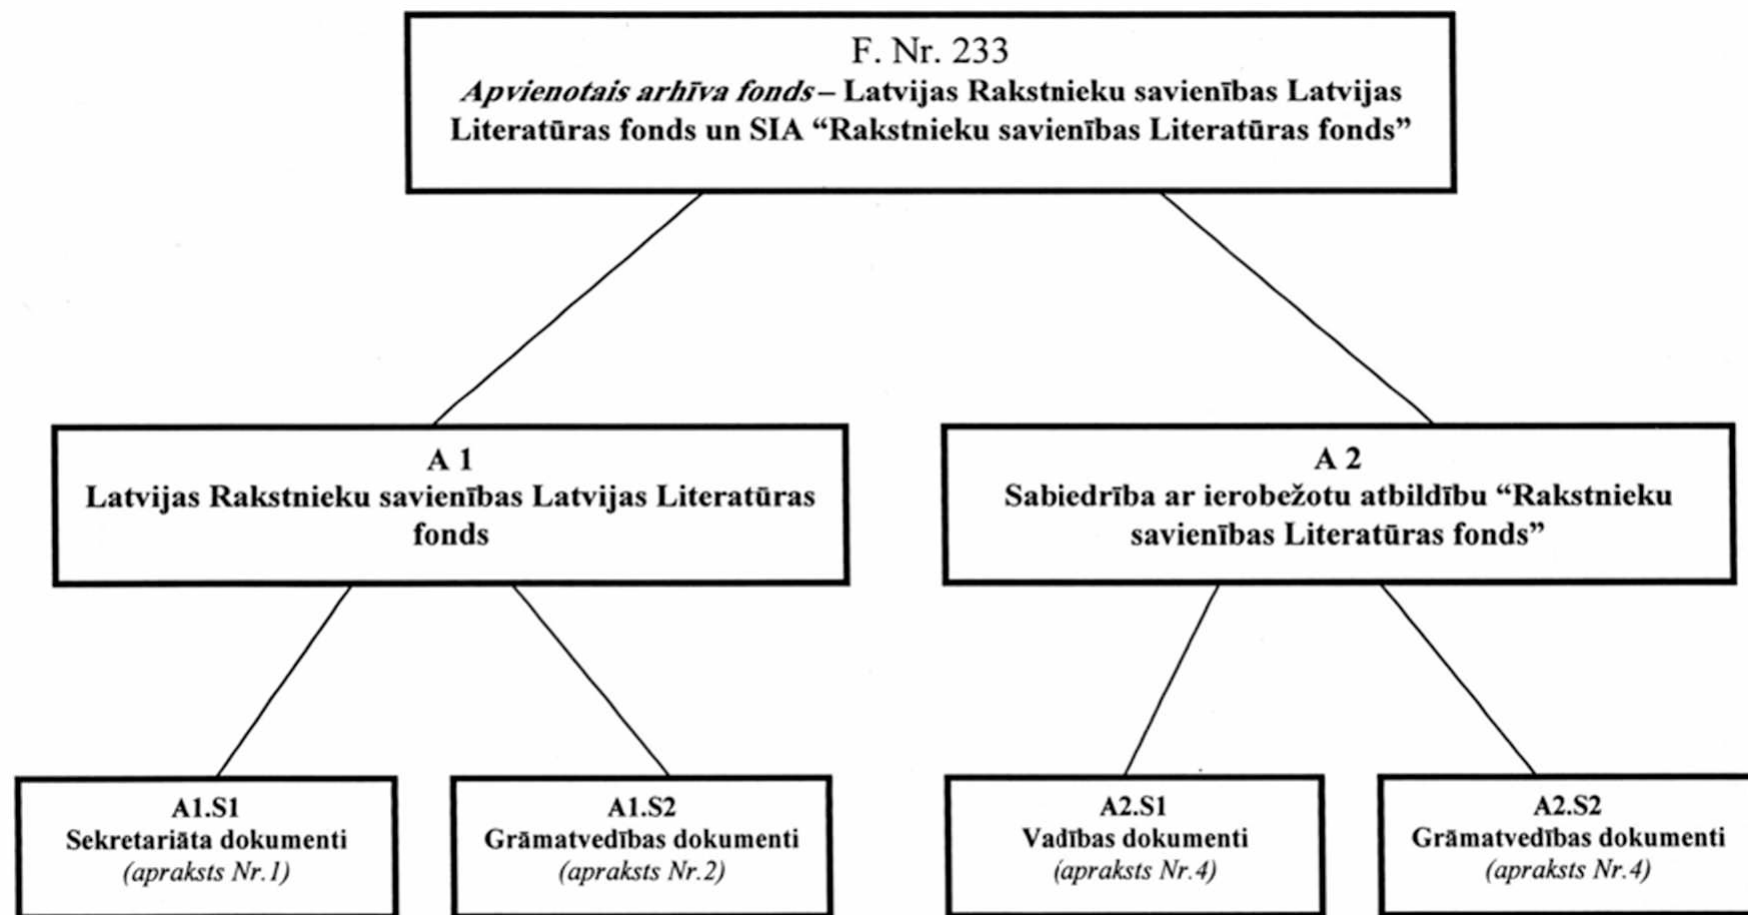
F. Nr. 233
*Apvienotais arhīva fonds* – Latvijas Rakstnieku savienības Latvijas Literatūras fonds un SIA “Rakstnieku savienības Literatūras fonds”

A 1
Latvijas Rakstnieku savienības Latvijas Literatūras fonds

A 2
Sabiedrība ar ierobežotu atbildību “Rakstnieku savienības Literatūras fonds”

A1.S1
Sekretariāta dokumenti
*(apraksts Nr.1)*

A1.S2
Grāmatvedības dokumenti
*(apraksts Nr.2)*

A2.S1
Vadības dokumenti
*(apraksts Nr.4)*

A2.S2
Grāmatvedības dokumenti
*(apraksts Nr.4)*